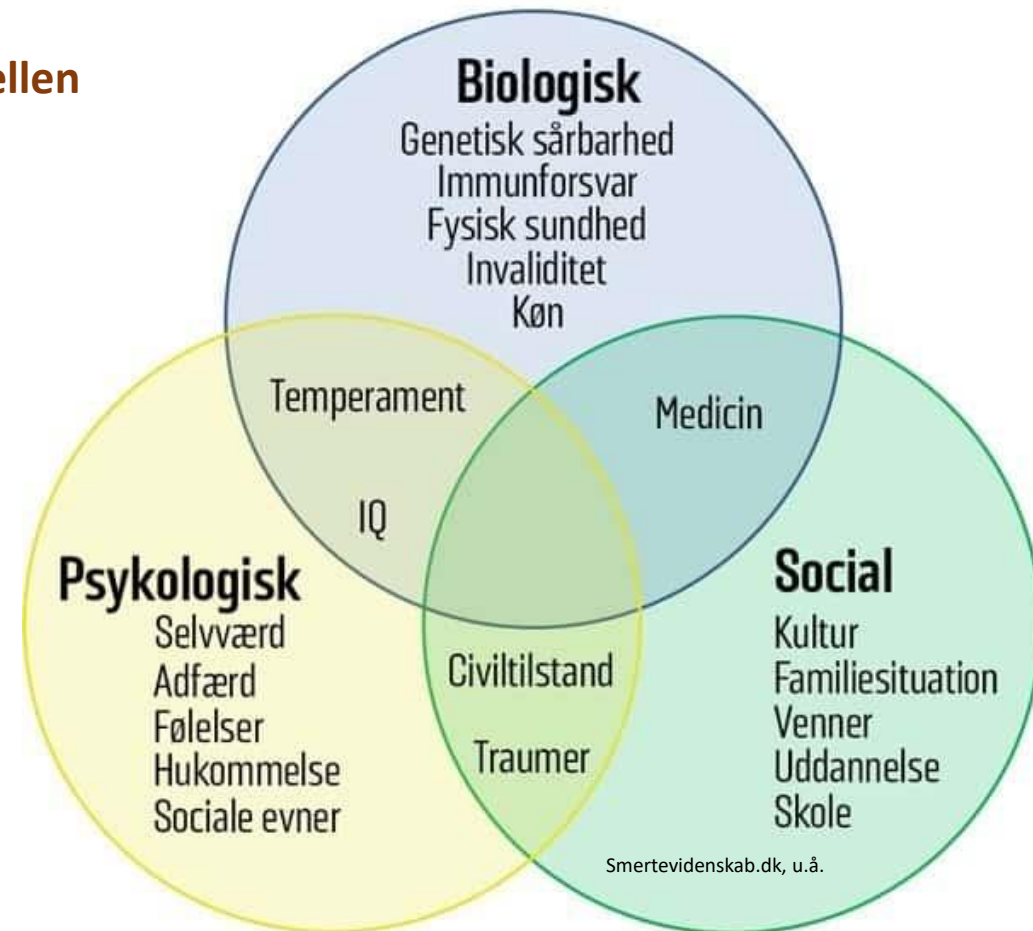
ellen

Biologisk
Genetisk sårbarhed
Immunforsvar
Fysisk sundhed
Invaliditet
Køn

Temperament

Medicin

IQ

Psykologisk
Selvværd
Adfærd
Følelser
Hukommelse
Sociale evner

Civiltilstand

Traumer

Social
Kultur
Familiesituation
Venner
Uddannelse
Skole

Smertevidenskab.dk, u.å.